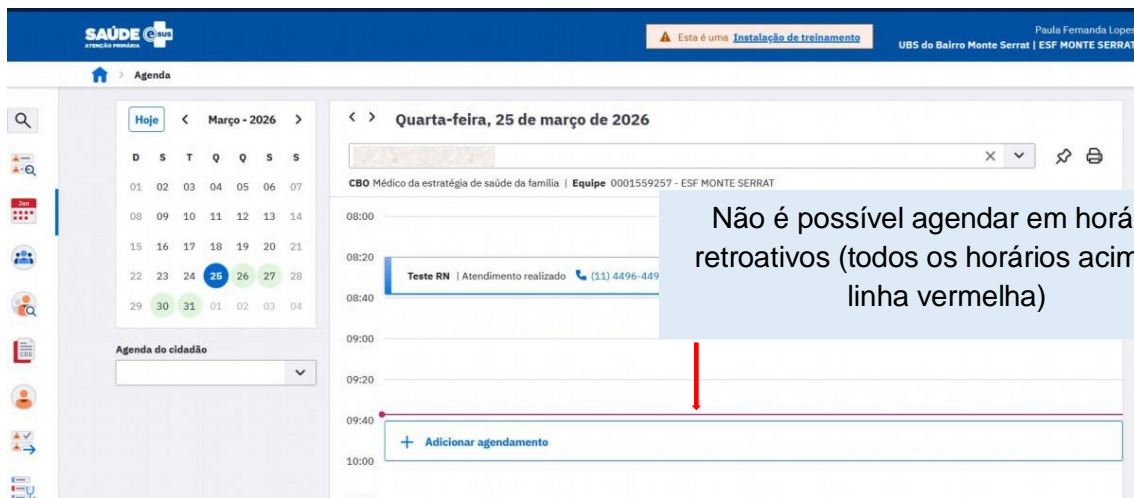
SAÚDE e-SUS
ATENÇÃO PRIMÁRIA

Esta é uma Instalação de treinamento

Paula Fernanda Lopes
UBS do Bairro Monte Serrat | ESF MONTE SERRAT

Agenda

Hoje < Março - 2026 >

| D | S | T | Q | Q | S | S |
|---|---|---|---|---|---|---|
| 01 | 02 | 03 | 04 | 05 | 06 | 07 |
| 08 | 09 | 10 | 11 | 12 | 13 | 14 |
| 15 | 16 | 17 | 18 | 19 | 20 | 21 |
| 22 | 23 | 24 | 25 | 26 | 27 | 28 |
| 29 | 30 | 31 | 01 | 02 | 03 | 04 |

Agenda do cidadão

< > Quarta-feira, 25 de março de 2026

CBO Médico da estratégia de saúde da família | Equipe 0001559257 - ESF MONTE SERRAT

08:00

08:20

Teste RN | Atendimento realizado (11) 4496-449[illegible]

08:40

09:00

09:20

09:40

+ Adicionar agendamento

10:00

Não é possível agendar em horá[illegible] retroativos (todos os horários acim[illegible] linha vermelha)